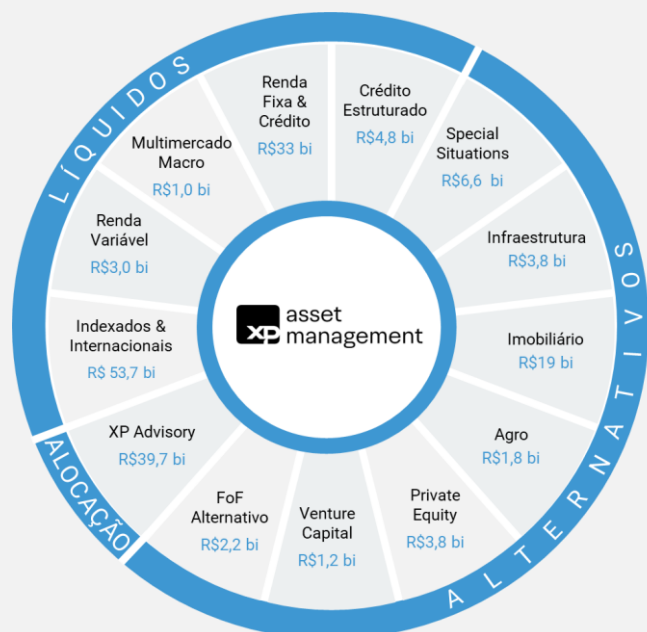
LÍQUIDOS

Renda Fixa & Crédito
R$33 bi

Crédito Estruturado
R$4,8 bi

Special Situations
R$6,6 bi

Infraestrutura
R$3,8 bi

Imobiliário
R$19 bi

Agro
R$1,8 bi

Private Equity
R$3,8 bi

Venture Capital
R$1,2 bi

FoF Alternativo
R$2,2 bi

XP Advisory
R$39,7 bi

Indexados & Internacionais
R$ 53,7 bi

Renda Variável
R$3,0 bi

Multimercado Macro
R$1,0 bi

XP asset management

ALTERNATIVOS

ALOCAÇÃO